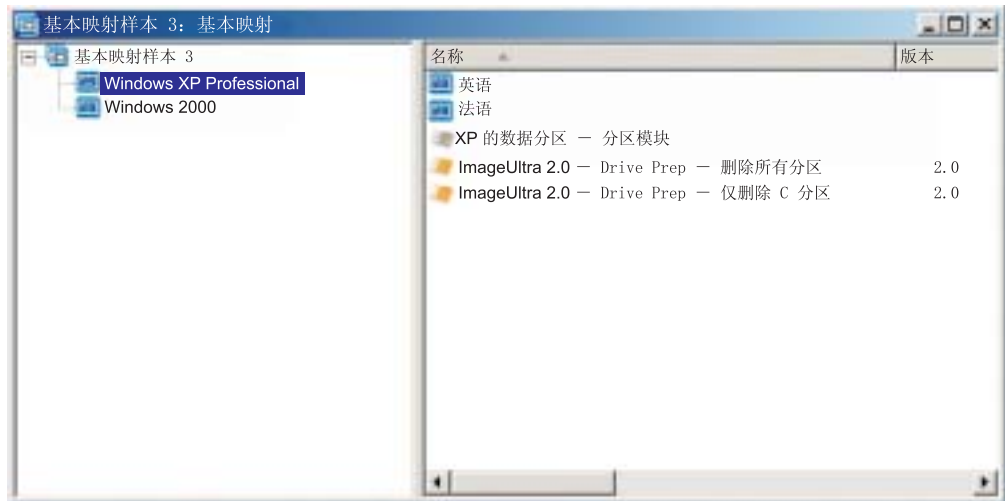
基本映射样本 3：基本映射

基本映射样本 3
Windows XP Professional
Windows 2000

| 名称 | 版本 |
|---|---|
| 英语 | |
| 法语 | |
| XP 的数据分区 — 分区模块 | |
| ImageUltra 2.0 — Drive Prep — 删除所有分区 | 2.0 |
| ImageUltra 2.0 — Drive Prep — 仅删除 C 分区 | 2.0 |